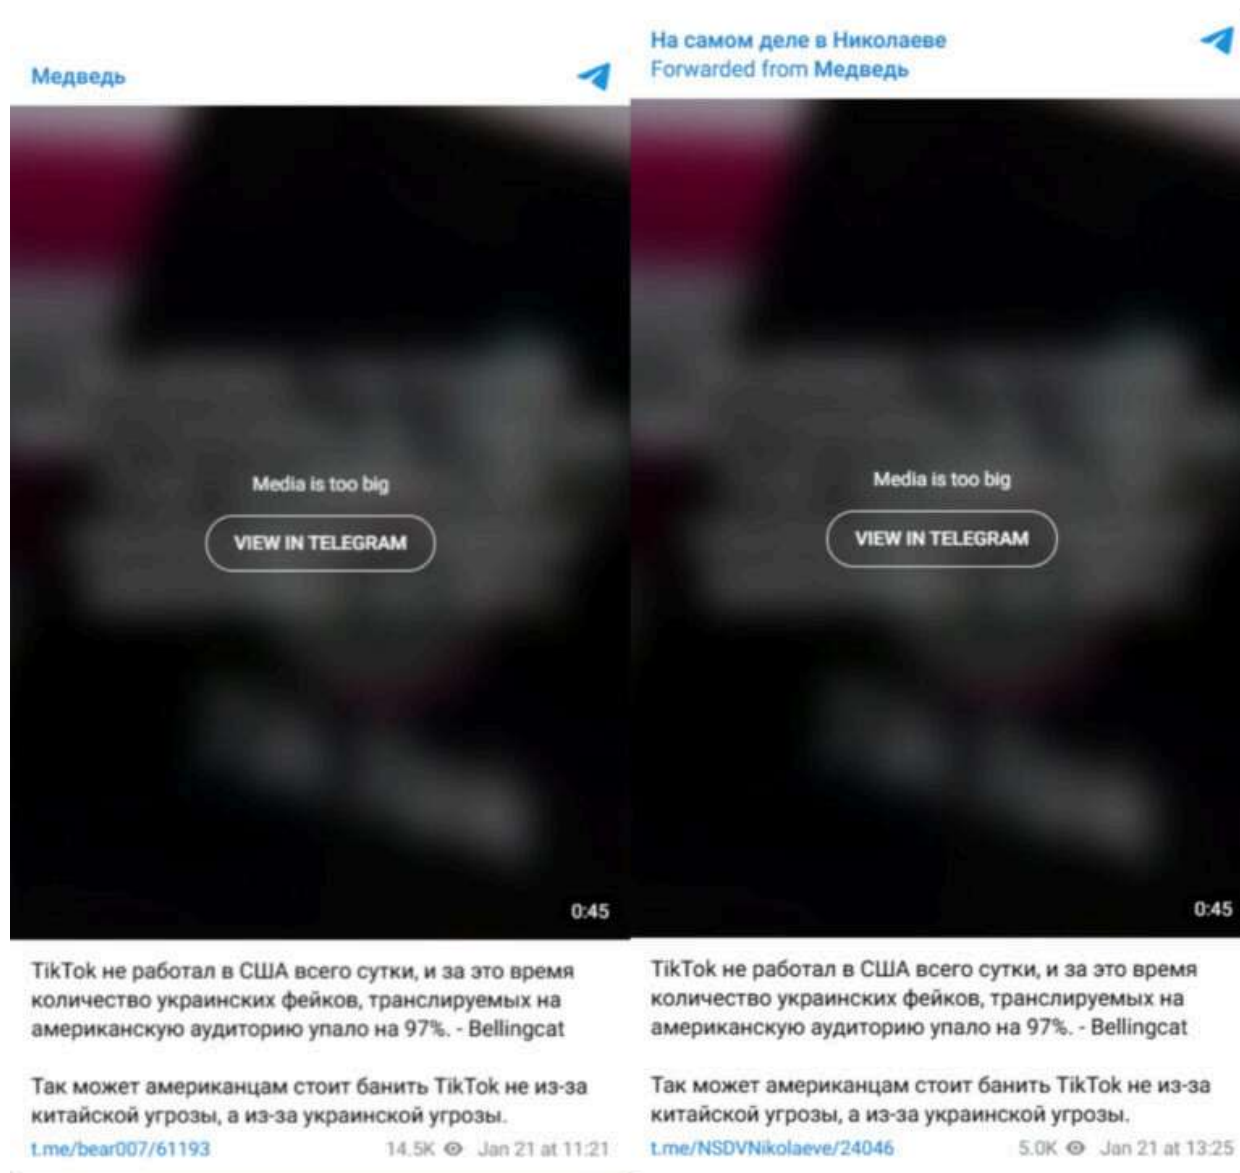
Медведь

Media is too big

VIEW IN TELEGRAM

0:45

TikTok не работал в США всего сутки, и за это время количество украинских фейков, транслируемых на американскую аудиторию упало на 97%. - Bellingcat

Так может американцам стоит банить TikTok не из-за китайской угрозы, а из-за украинской угрозы.

t.me/bear007/61193 14.5K Jan 21 at 11:21

На самом деле в Николаеве
Forwarded from Медведь

Media is too big

VIEW IN TELEGRAM

0:45

TikTok не работал в США всего сутки, и за это время количество украинских фейков, транслируемых на американскую аудиторию упало на 97%. - Bellingcat

Так может американцам стоит банить TikTok не из-за китайской угрозы, а из-за украинской угрозы.

t.me/NSDVNikolaeve/24046 5.0K Jan 21 at 13:25